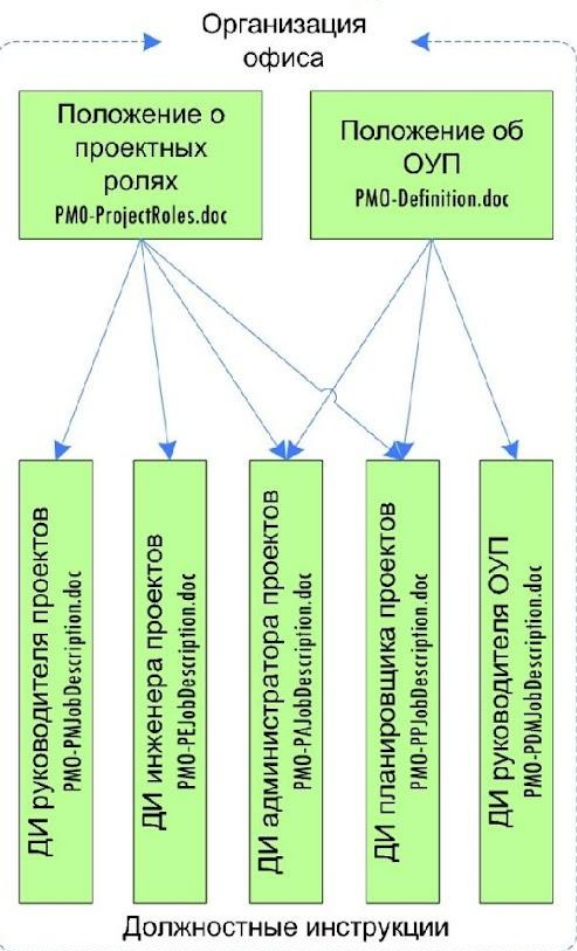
Организация офиса

Положение о проектных ролях
PMO-ProjectRoles.doc

Положение об ОУП
PMO-Definition.doc

ДИ руководителя проектов
PMO-PMJobDescription.doc

ДИ инженера проектов
PMO-PEJobDescription.doc

ДИ администратора проектов
PMO-PAJobDescription.doc

ДИ планировщика проектов
PMO-PPJobDescription.doc

ДИ руководителя ОУП
PMO-PDMJobDescription.doc

Должностные инструкции